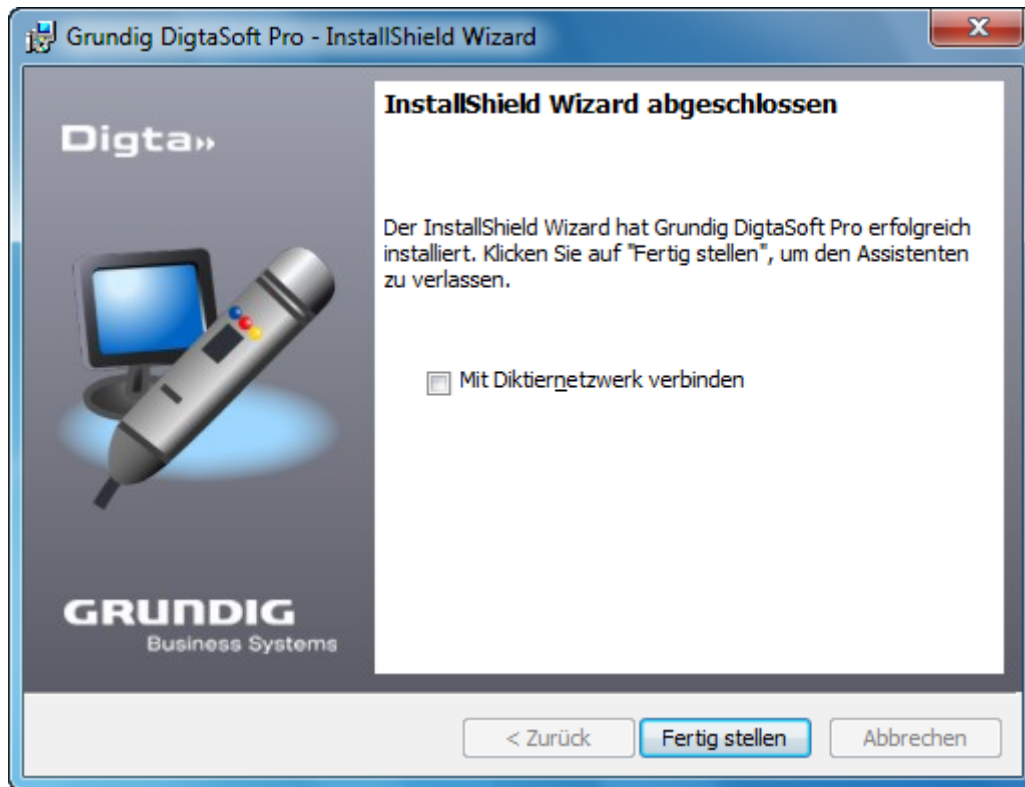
Grundig DigtaSoft Pro - InstallShield Wizard

X

Digta»

GRUNDIG
Business Systems

InstallShield Wizard abgeschlossen

Der InstallShield Wizard hat Grundig DigtaSoft Pro erfolgreich installiert. Klicken Sie auf "Fertig stellen", um den Assistenten zu verlassen.

Mit Diktiernetzwerk verbinden

< Zurück

Fertig stellen

Abbrechen